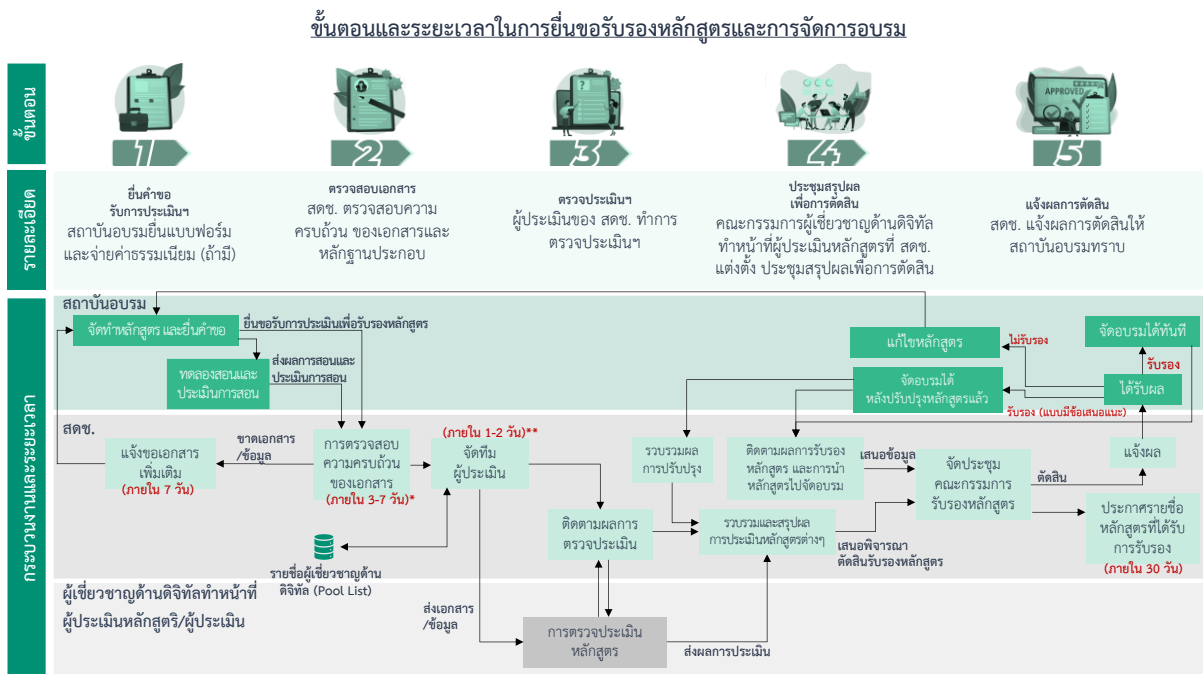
ขั้นตอนและระยะเวลาในการยื่นขอรับรองหลักสูตรและการจัดการอบรม

ขั้นตอน

1

2

3

4

5

รายละเอียด

ยื่นคำขอ
รับการประเมินฯ
สถาบันอบรมยื่นแบบฟอร์ม และจ่ายค่าธรรมเนียม (ถ้ามี)

ตรวจสอบเอกสาร
สดช. ตรวจสอบความครบถ้วน ของเอกสารและหลักฐานประกอบ

ตรวจประเมินฯ
ผู้ประเมินของ สดช. ทำการตรวจประเมินฯ

ประชุมสรุปผล
เพื่อการตัดสิน
คณะกรรมการผู้เชี่ยวชาญด้านดิจิทัล ทำหน้าที่ผู้ประเมินหลักสูตรที่ สดช. แต่งตั้ง ประชุมสรุปผลเพื่อการตัดสิน

แจ้งผลการตัดสิน
สดช. แจ้งผลการตัดสินให้สถาบันอบรมทราบ

กระบวนงานและระยะเวลา

สถาบันอบรม

จัดทำหลักสูตร และยื่นคำขอ

ยื่นขอรับการประเมินเพื่อรับรองหลักสูตร

ส่งผลการสอนและประเมินการสอน

ทดลองสอนและประเมินการสอน

แก้ไขหลักสูตร

ไม่รับรอง

จัดอบรมได้ทันที

รับรอง

จัดอบรมได้
หลังปรับปรุงหลักสูตรแล้ว

ได้รับผล

รับรอง (แบบมีข้อเสนอแนะ)

สดช.

แจ้งขอเอกสารเพิ่มเติม
(ภายใน 7 วัน)

ขาดเอกสาร/ข้อมูล

การตรวจสอบความครบถ้วนของเอกสาร
(ภายใน 3-7 วัน)*

(ภายใน 1-2 วัน)**

จัดทีม
ผู้ประเมิน

รวบรวมผล
การปรับปรุง

ติดตามผลการรับรองหลักสูตร และการนำหลักสูตรไปจัดอบรม

เสนอข้อมูล

จัดประชุม
คณะกรรมการ
รับรองหลักสูตร

ตัดสิน

แจ้งผล

ติดตามผลการ
ตรวจประเมิน

รวบรวมและสรุปผลการประเมินหลักสูตรต่างๆ

เสนอพิจารณา
ตัดสินรับรองหลักสูตร

ประกาศรายชื่อหลักสูตรที่ได้รับการรับรอง
(ภายใน 30 วัน)

รายชื่อผู้เชี่ยวชาญด้านดิจิทัล (Pool List)

ผู้เชี่ยวชาญด้านดิจิทัลทำหน้าที่ผู้ประเมินหลักสูตร/ผู้ประเมิน

ส่งเอกสาร/ข้อมูล

การตรวจประเมิน
หลักสูตร

ส่งผลการประเมิน